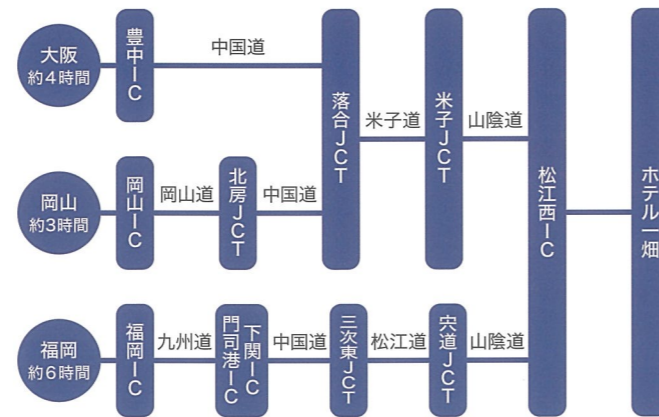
大阪
約4時間

豊中IC

中国道

落合JCT

米子道

米子JCT

山陰道

松江西IC

ホテル一畑

岡山
約3時間

岡山IC

岡山道

北房JCT

中国道

福岡
約6時間

福岡IC

九州道

門司港IC

下関IC

中国道

三次東JCT

松江道

宍道JCT

山陰道